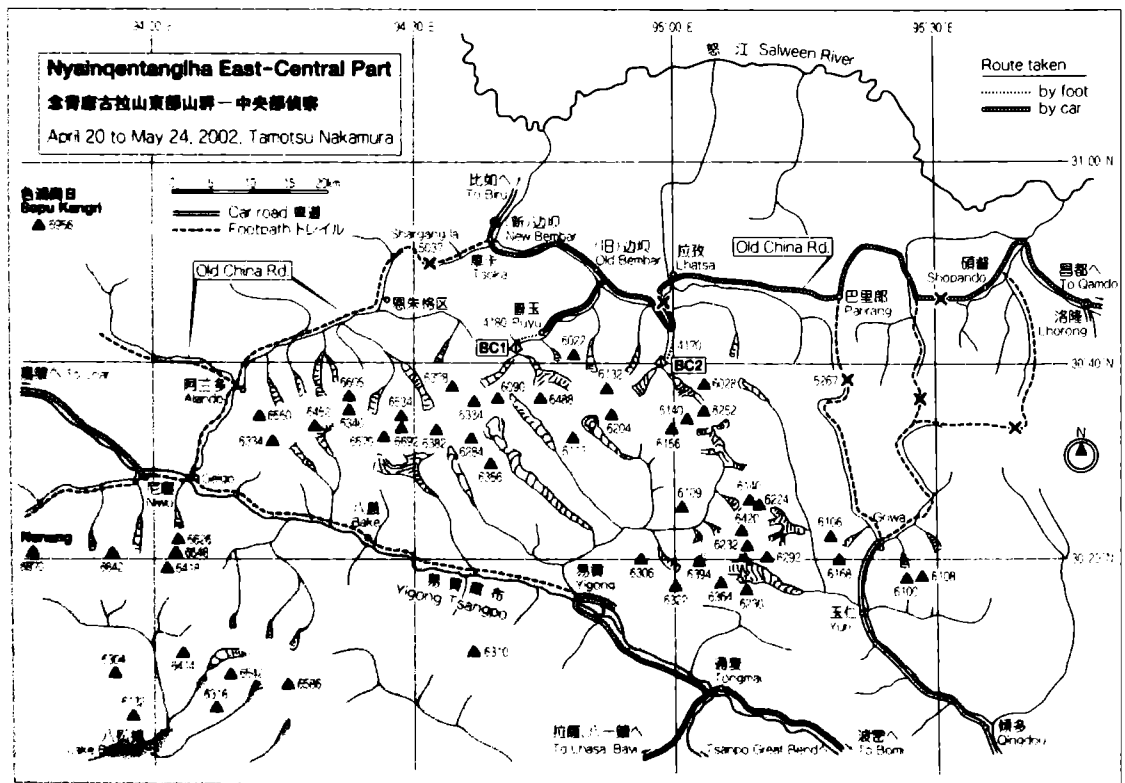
94°20'E
94°30'E
95°00'E
95°30'E

Nyainqentanglha East-Central Part
念青唐古拉山東部山群－中央部偵察
April 20 to May 24, 2002, Tamotsu Nakamura

Route taken
by foot
by car

怒江 Salween River

31°00'N
30°40'N
30°20'N

0 5 10 15 20km
Car road 道路
Footpath トレイル

Old China Rd.
Old China Rd.

比如へ To Biru
新边坝 New Bembar
(旧)边坝 Old Bembar
拉孜 Lhatsa
Shargang la 5037
擦卡 Tsoka
恩朱格区
都玉 4180 Puyu
4120
BC1
BC2
巴里郎 Parrang
硕督 Shopando
昌都へ To Qamdo
洛隆 Lhorong

Bupu Kangri
6356
嘉黎へ To Lhari
阿兰多 Alando
忠玉 Nexu
Nenang
6870
6642
6626
6548
6418
6334
6550
6450
6540
6605
6534
6535
6692
6382
6779
6334
6284
6356
6090
6488
6022
6132
6204
6111
6140
6156
6252
6028
6109
6140
6224
6420
6232
6292
6306
6394
6320
6364
6290
6106
6168
6100
6108
5267
Bake
易贡 Yigong
易贡藏布 Yigong Tsangpo
6310
Tongmai
玉仁 Yuri
Growa
6304
6404
6316
6586
6542
6170
八盖 Lake
拉薩、八一鎮へ To Lhasa Bayi
Tsangpo Great Bend
波密へ To Bomi
傾多 Qingdou
N